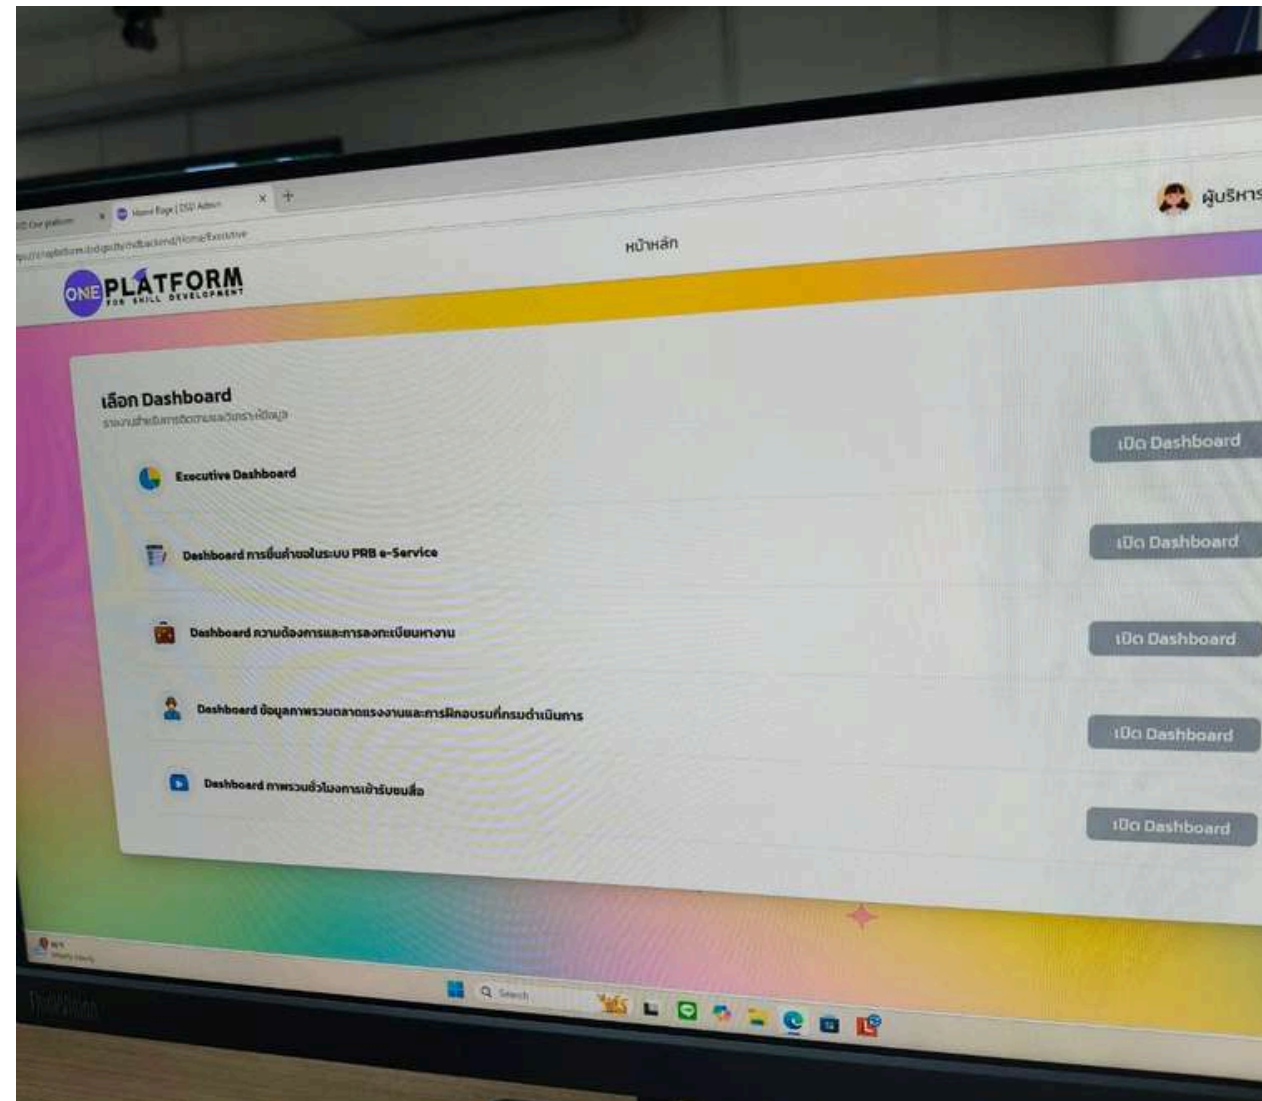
DSD One platform ×
Home Page | DSD Admin ×
+
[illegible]/onepl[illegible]/Home/Executive

ONE PLATFORM
FOR SKILL DEVELOPMENT

หน้าหลัก

ผู้บริหาร

เลือก Dashboard
รายงานสำหรับการติดตามและวิเคราะห์ข้อมูล

Executive Dashboard
เปิด Dashboard

Dashboard การยื่นคำขอในระบบ PRB e-Service
เปิด Dashboard

Dashboard ความต้องการและการลงทะเบียนหางาน
เปิด Dashboard

Dashboard ข้อมูลภาพรวมตลาดแรงงานและการฝึกอบรมที่กรมดำเนินการ
เปิด Dashboard

Dashboard ภาพรวมชั่วโมงการเข้ารับชมสื่อ
เปิด Dashboard

Search

ThinkVision